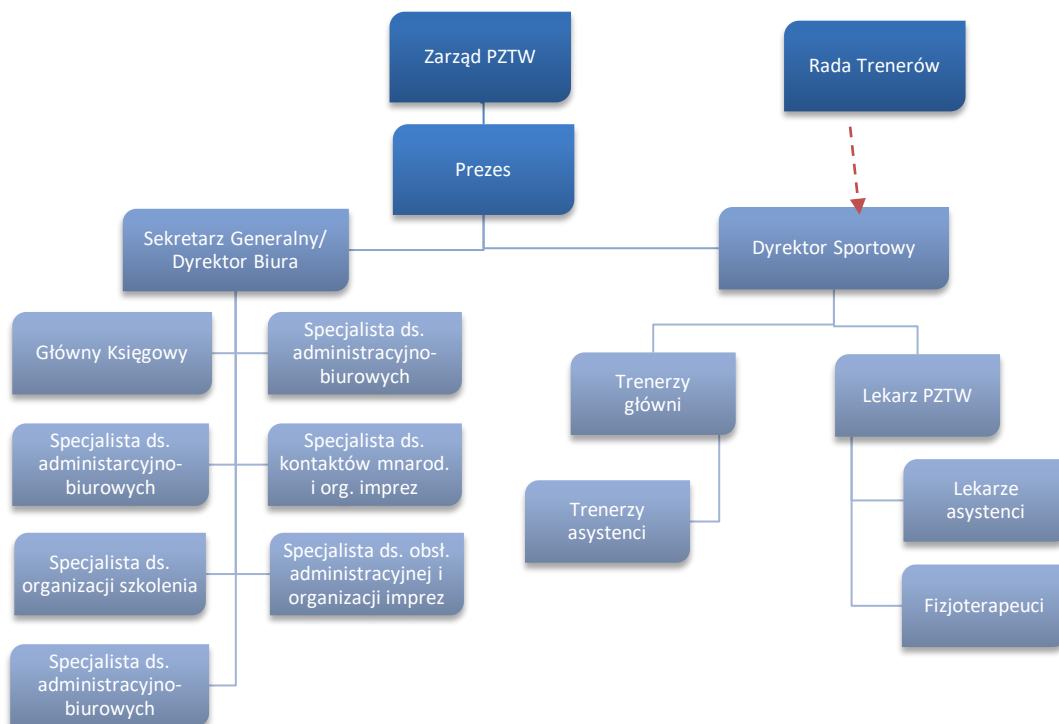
Zarząd PZTW

Rada Trenerów

Prezes

Sekretarz Generalny/ Dyrektor Biura

Dyrektor Sportowy

Główny Księgowy

Specjalista ds. administracyjno-biurowych

Specjalista ds. administarcyjno-biurowych

Specjalista ds. kontaktów mnarod. i org. imprez

Specjalista ds. organizacji szkolenia

Specjalista ds. obsł. administracyjnej i organizacji imprez

Specjalista ds. administracyjno-biurowych

Trenerzy główni

Lekarz PZTW

Trenerzy asystenci

Lekarze asystenci

Fizjoterapeuci